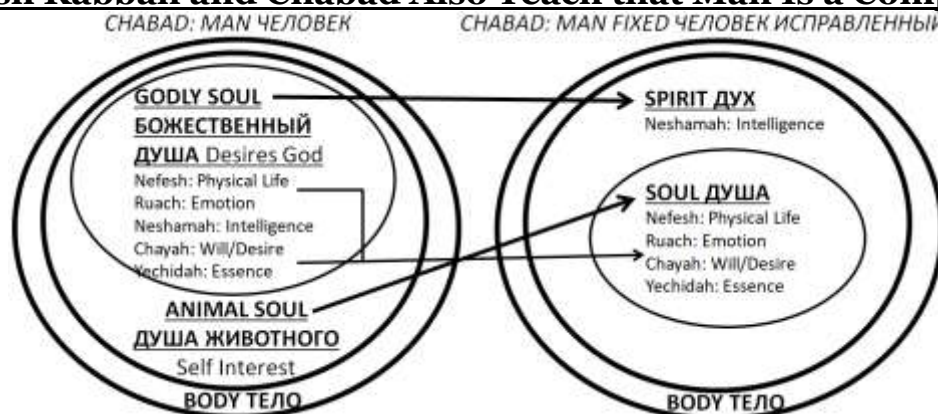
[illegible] Kabbah and Chabad Also Teach that Man is a Com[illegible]

CHABAD: MAN ЧЕЛОВЕК

CHABAD: MAN FIXED ЧЕЛОВЕК ИСПРАВЛЕННЫ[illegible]

GODLY SOUL БОЖЕСТВЕННЫЙ ДУША Desires God

Nefesh: Physical Life
Ruach: Emotion
Neshamah: Intelligence
Chayah: Will/Desire
Yechidah: Essence

ANIMAL SOUL ДУША ЖИВОТНОГО
Self Interest

BODY ТЕЛО

SPIRIT ДУХ
Neshamah: Intelligence

SOUL ДУША
Nefesh: Physical Life
Ruach: Emotion
Chayah: Will/Desire
Yechidah: Essence

BODY ТЕЛО